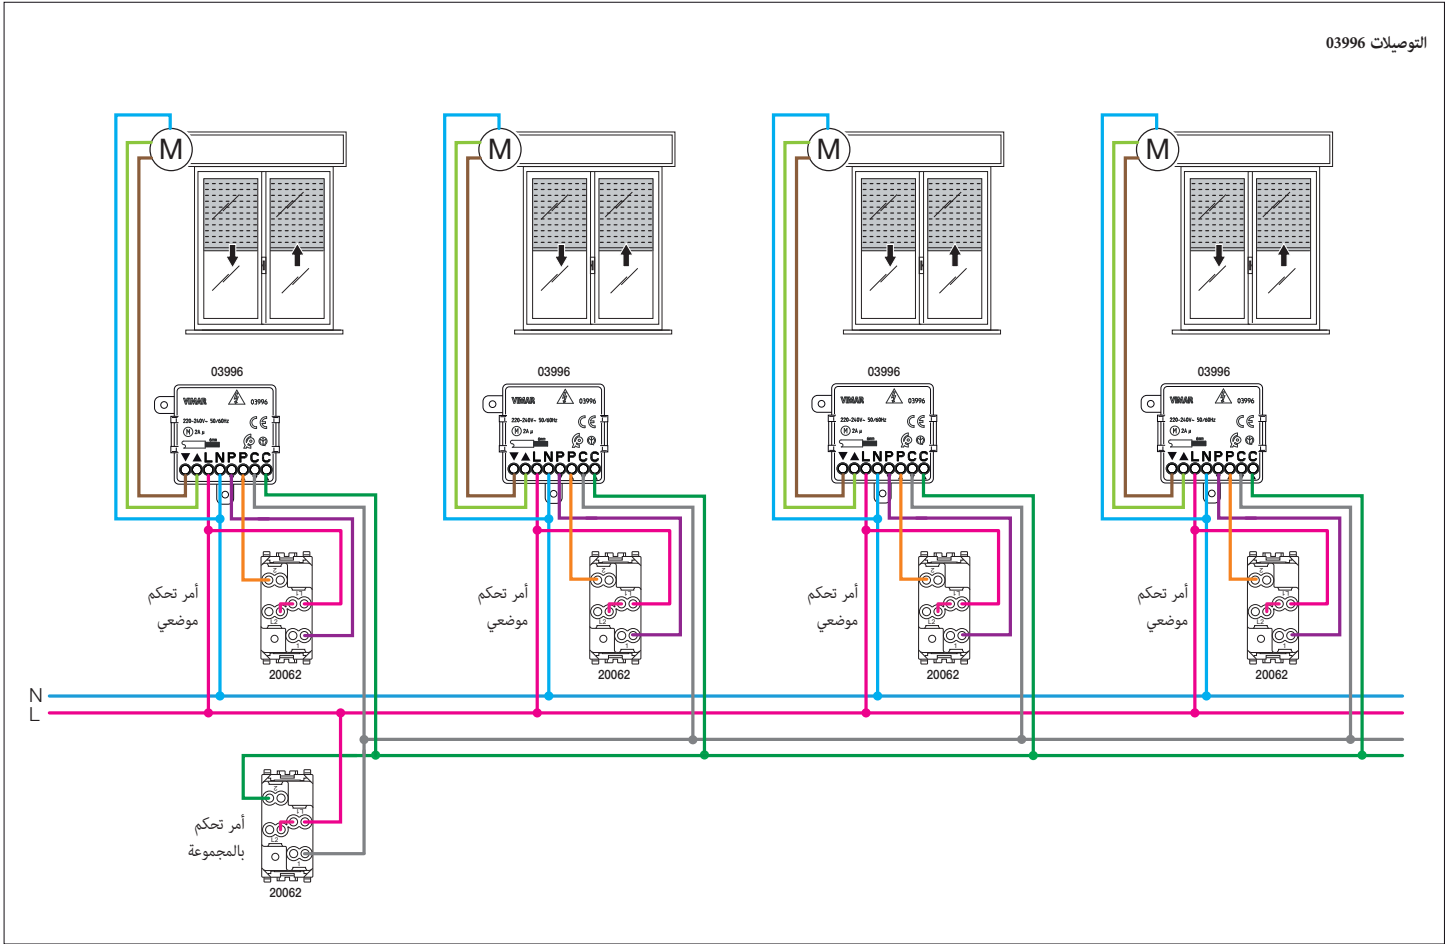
التوصيلات 03996

M M M M

03996
VIMAR 03996
220-240V~ 50/60Hz
2A
▼▲LNPPCC

03996
VIMAR 03996
220-240V~ 50/60Hz
2A
▼▲LNPPCC

03996
VIMAR 03996
220-240V~ 50/60Hz
2A
▼▲LNPPCC

03996
VIMAR 03996
220-240V~ 50/60Hz
2A
▼▲LNPPCC

أمر تحكم موضعي
20062

أمر تحكم موضعي
20062

أمر تحكم موضعي
20062

أمر تحكم موضعي
20062

N
L

أمر تحكم بالمجموعة
20062